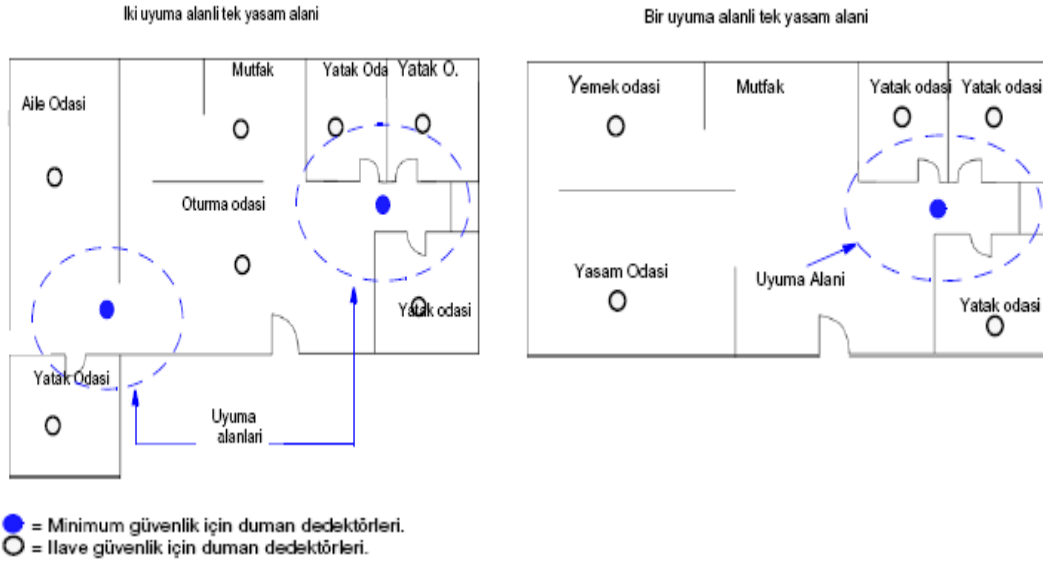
Iki uyuma alanli tek yasam alani

Aile Odasi

Mutfak

Yatak Oda

Yatak O.

Oturma odasi

Yatak odasi

Yatak Odasi

Uyuma alanlari

Bir uyuma alanli tek yasam alani

Yemek odasi

Mutfak

Yatak odasi

Yatak odasi

Yasam Odasi

Uyuma Alani

Yatak odasi

= Minimum güvenlik için duman dedektörleri.
= Ilave güvenlik için duman dedektörleri.